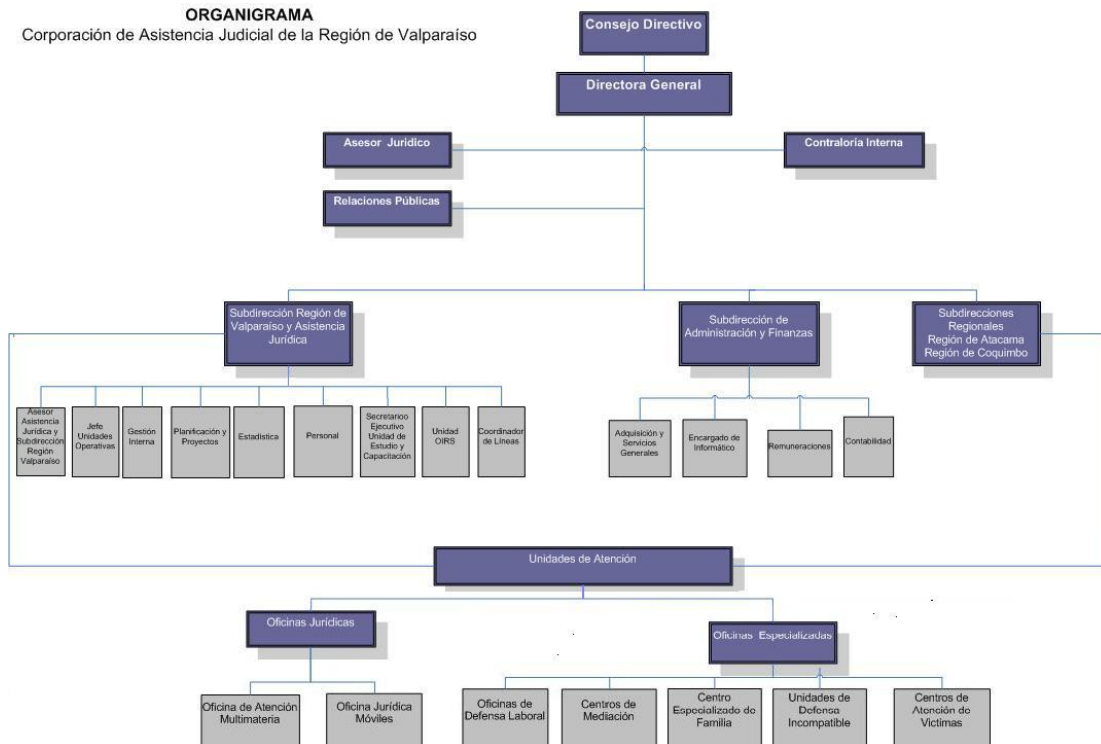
ORGANIGRAMA
Corporación de Asistencia Judicial de la Región de Valparaíso

Consejo Directivo

Directora General

Asesor Jurídico

Contraloría Interna

Relaciones Públicas

Subdirección Región de Valparaíso y Asistencia Jurídica

Subdirección de Administración y Finanzas

Subdirecciones Regionales Región de Atacama Región de Coquimbo

Asesor Asistencia Jurídica y Subdirección Región Valparaíso

Jefe Unidades Operativas

Gestión Interna

Planificación y Proyectos

Estadística

Personal

Secretario Ejecutivo Unidad de Estudio y Capacitación

Unidad OIRS

Coordinador de Líneas

Adquisición y Servicios Generales

Encargado de Informático

Remuneraciones

Contabilidad

Unidades de Atención

Oficinas Jurídicas

Oficinas Especializadas

Oficina de Atención Multimateria

Oficina Jurídica Móviles

Oficinas de Defensa Laboral

Centros de Mediación

Centro Especializado de Familia

Unidades de Defensa Incompatible

Centros de Atención de Victimas